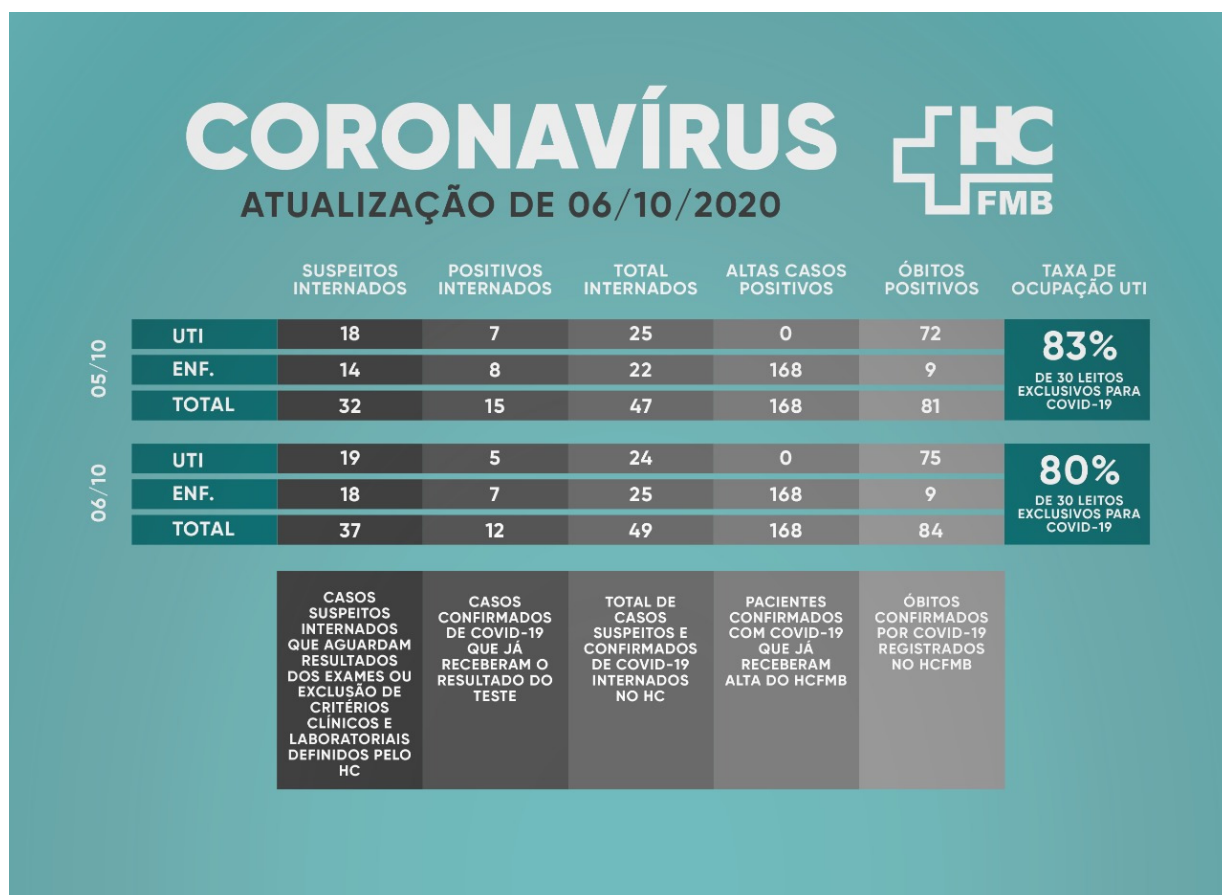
CORONAVÍRUS

ATUALIZAÇÃO DE 06/10/2020

HC FMB

| | | SUSPEITOS INTERNADOS | POSITIVOS INTERNADOS | TOTAL INTERNADOS | ALTAS CASOS POSITIVOS | ÓBITOS POSITIVOS | TAXA DE OCUPAÇÃO UTI |
|---|---|---|---|---|---|---|---|
| 05/10 | UTI | 18 | 7 | 25 | 0 | 72 | 83% DE 30 LEITOS EXCLUSIVOS PARA COVID-19 |
| | ENF. | 14 | 8 | 22 | 168 | 9 | |
| | TOTAL | 32 | 15 | 47 | 168 | 81 | |
| 06/10 | UTI | 19 | 5 | 24 | 0 | 75 | 80% DE 30 LEITOS EXCLUSIVOS PARA COVID-19 |
| | ENF. | 18 | 7 | 25 | 168 | 9 | |
| | TOTAL | 37 | 12 | 49 | 168 | 84 | |

CASOS SUSPEITOS INTERNADOS QUE AGUARDAM RESULTADOS DOS EXAMES OU EXCLUSÃO DE CRITÉRIOS CLÍNICOS E LABORATORIAIS DEFINIDOS PELO HC

CASOS CONFIRMADOS DE COVID-19 QUE JÁ RECEBERAM O RESULTADO DO TESTE

TOTAL DE CASOS SUSPEITOS E CONFIRMADOS DE COVID-19 INTERNADOS NO HC

PACIENTES CONFIRMADOS COM COVID-19 QUE JÁ RECEBERAM ALTA DO HCFMB

ÓBITOS CONFIRMADOS POR COVID-19 REGISTRADOS NO HCFMB